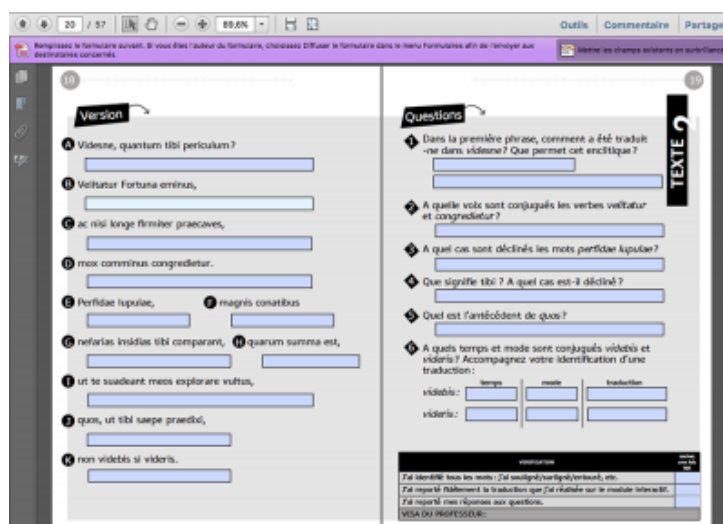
20 / 57 89,6%

Outils Commentaire Partage

Remplissez le formulaire suivant. Si vous êtes l'auteur du formulaire, choisissez Diffuser le formulaire dans le menu Formulaires afin de l'envoyer aux destinataires concernés.

Mettre les champs existants en surbrillance

18

Version

A Videsne, quantum tibi periculum ?

B Velitatur Fortuna eminus,

C ac nisi longe firmiter praecaves,

D mox comminus congredietur.

E Perfidae lupulae,

F magnis conatibus

G nefarias insidias tibi comparant,

H quarum summa est,

I ut te suadeant meos explorare vultus,

J quos, ut tibi saepe praedixi,

K non videbis si videris.

19

Questions

TEXTE 2

1 Dans la première phrase, comment a été traduit -ne dans *videsne* ? Que permet cet enclitique ?

2 A quelle voix sont conjugués les verbes *velitatur* et *congredietur* ?

3 A quel cas sont déclinés les mots *perfidae lupulae*?

4 Que signifie tibi ? A quel cas est-il décliné ?

5 Quel est l'antécédent de *quos*?

6 A quels temps et mode sont conjugués *videbis* et *videris* ? Accompagnez votre identification d'une traduction :

| | temps | mode | traduction |
|---|---|---|---|
| *videbis* : | | | |
| *videris* : | | | |

| VÉRIFICATION | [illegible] |
|---|---|
| J'ai identifié tous les mots : j'ai souligné/surligné/entouré, etc. | |
| J'ai reporté fidèlement la traduction que j'ai réalisée sur le module interactif. | |
| J'ai reporté mes réponses aux questions. | |
| VISA DU PROFESSEUR : | |